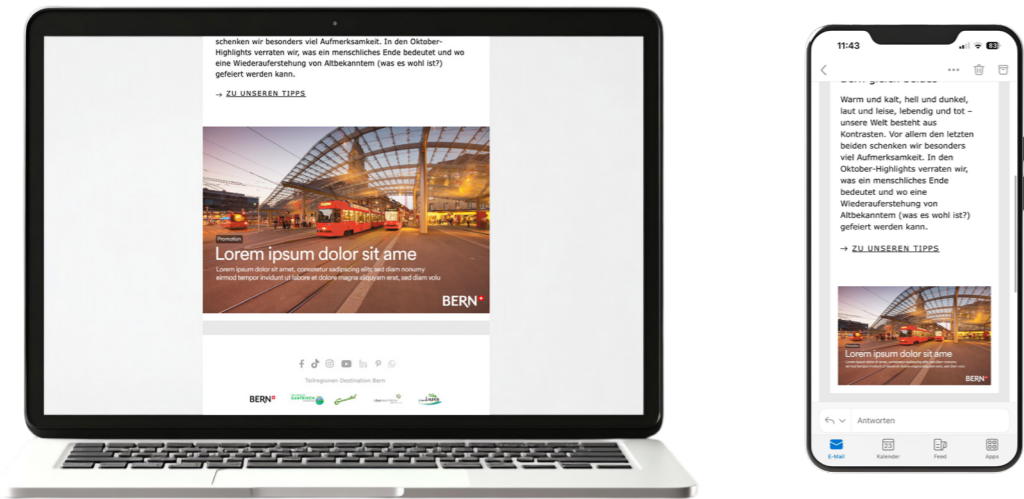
schenken wir besonders viel Aufmerksamkeit. In den Oktober-Highlights verraten wir, was ein menschliches Ende bedeutet und wo eine Wiederauferstehung von Altbekanntem (was es wohl ist?) gefeiert werden kann.

→ ZU UNSEREN TIPPS

Promotion

Lorem ipsum dolor sit ame

Lorem ipsum dolor sit amet, consetetur sadipscing elitr, sed diam nonumy eirmod tempor invidunt ut labore et dolore magna aliquyam erat, sed diam nolo

BERN

Teilregionen Destination Bern

BERN

11:43

Warm und kalt, hell und dunkel, laut und leise, lebendig und tot – unsere Welt besteht aus Kontrasten. Vor allem den letzten beiden schenken wir besonders viel Aufmerksamkeit. In den Oktober-Highlights verraten wir, was ein menschliches Ende bedeutet und wo eine Wiederauferstehung von Altbekanntem (was es wohl ist?) gefeiert werden kann.

→ ZU UNSEREN TIPPS

Lorem ipsum dolor sit ame

BERN

Antworten

E-Mail

Kalender

Feed

Apps